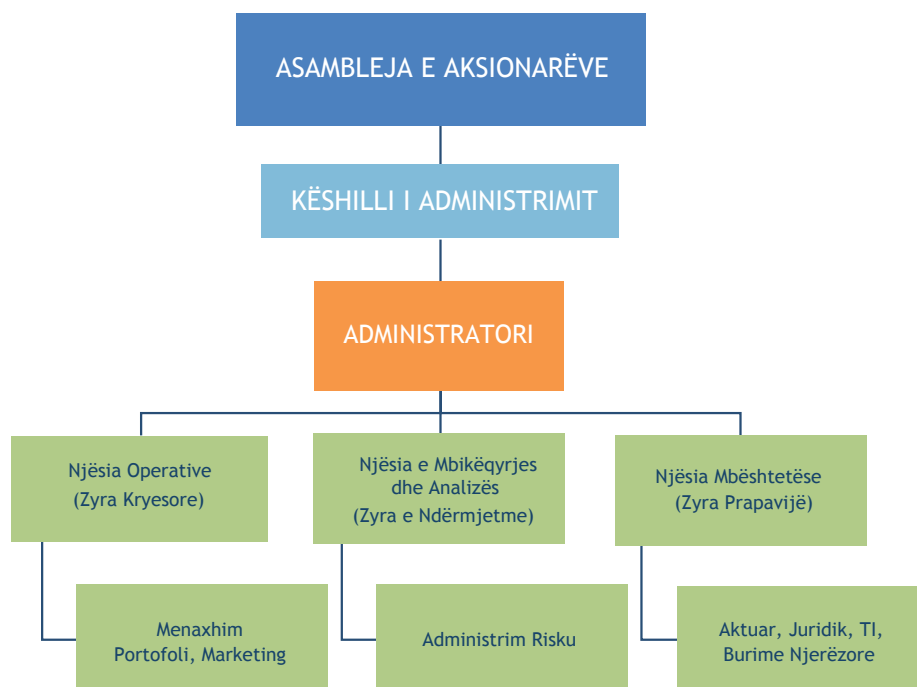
ASAMBLEJA E AKSIONARËVE

KËSHILLI I ADMINISTRIMIT

ADMINISTRATORI

Njësia Operative
(Zyra Kryesore)

Njësia e Mbikëqyrjes dhe Analizës
(Zyra e Ndërmjetme)

Njësia Mbështetëse
(Zyra Prapavijë)

Menaxhim Portofoli, Marketing

Administrim Risku

Aktuar, Juridik, TI, Burime Njerëzore